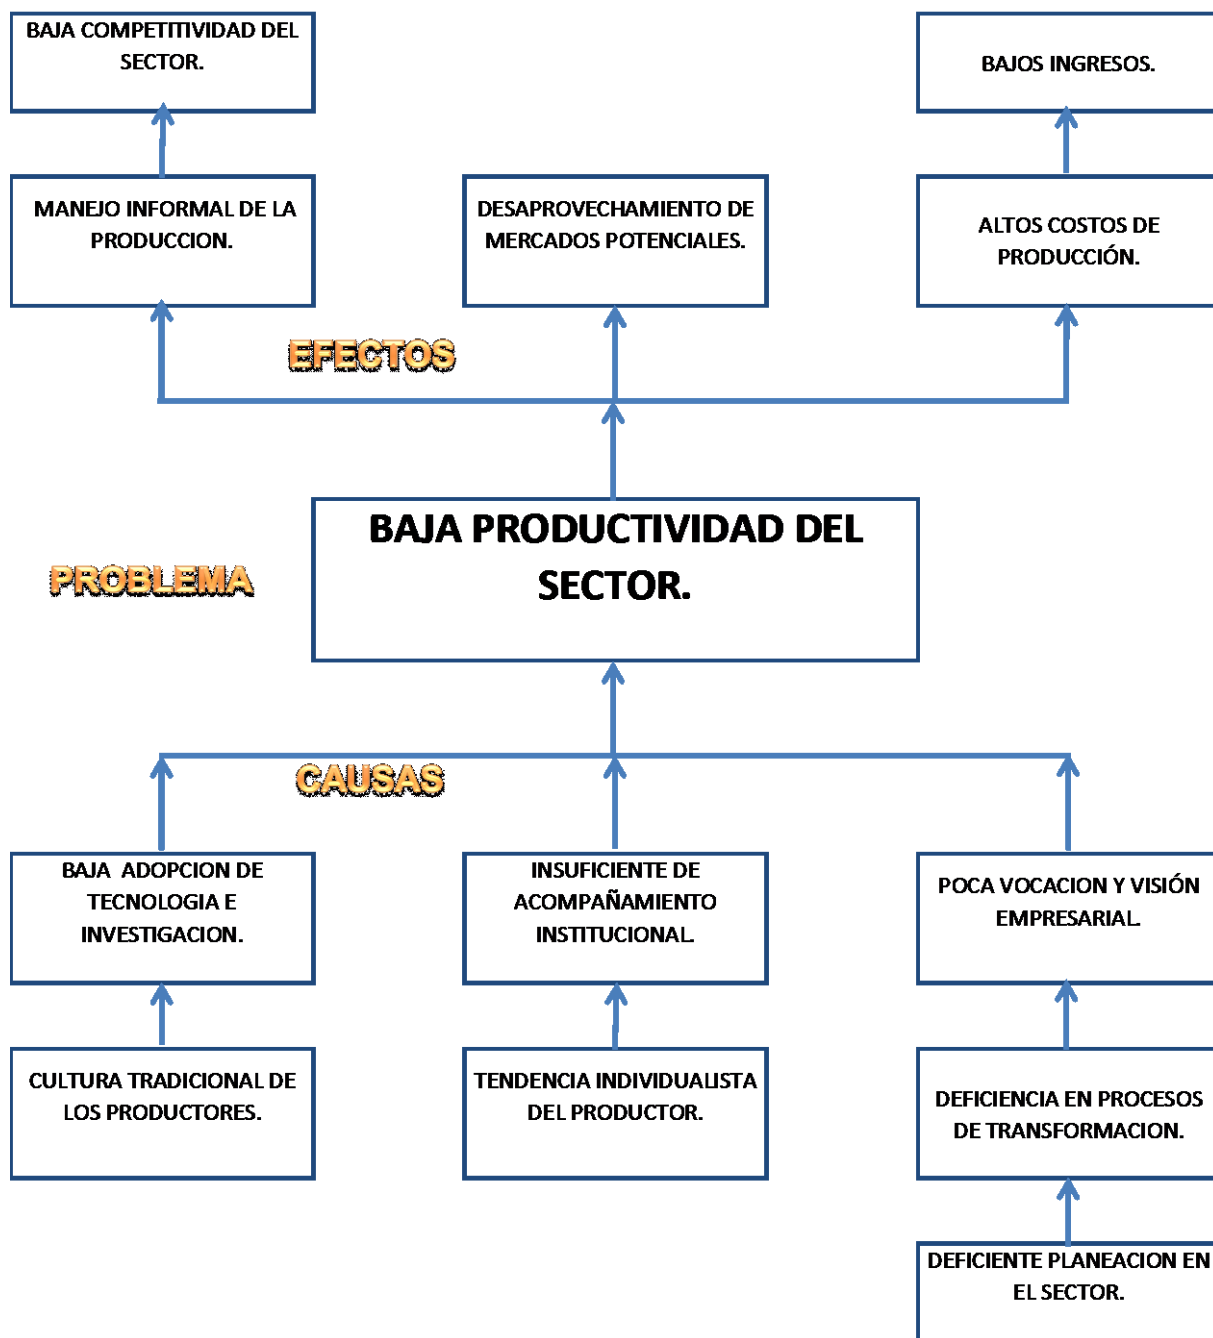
BAJA COMPETITIVIDAD DEL SECTOR.

BAJOS INGRESOS.

MANEJO INFORMAL DE LA PRODUCCION.

DESAPROVECHAMIENTO DE MERCADOS POTENCIALES.

ALTOS COSTOS DE PRODUCCIÓN.

EFECTOS

PROBLEMA

BAJA PRODUCTIVIDAD DEL SECTOR.

CAUSAS

BAJA ADOPCION DE TECNOLOGIA E INVESTIGACION.

INSUFICIENTE DE ACOMPAÑAMIENTO INSTITUCIONAL.

POCA VOCACION Y VISIÓN EMPRESARIAL.

CULTURA TRADICIONAL DE LOS PRODUCTORES.

TENDENCIA INDIVIDUALISTA DEL PRODUCTOR.

DEFICIENCIA EN PROCESOS DE TRANSFORMACION.

DEFICIENTE PLANEACION EN EL SECTOR.